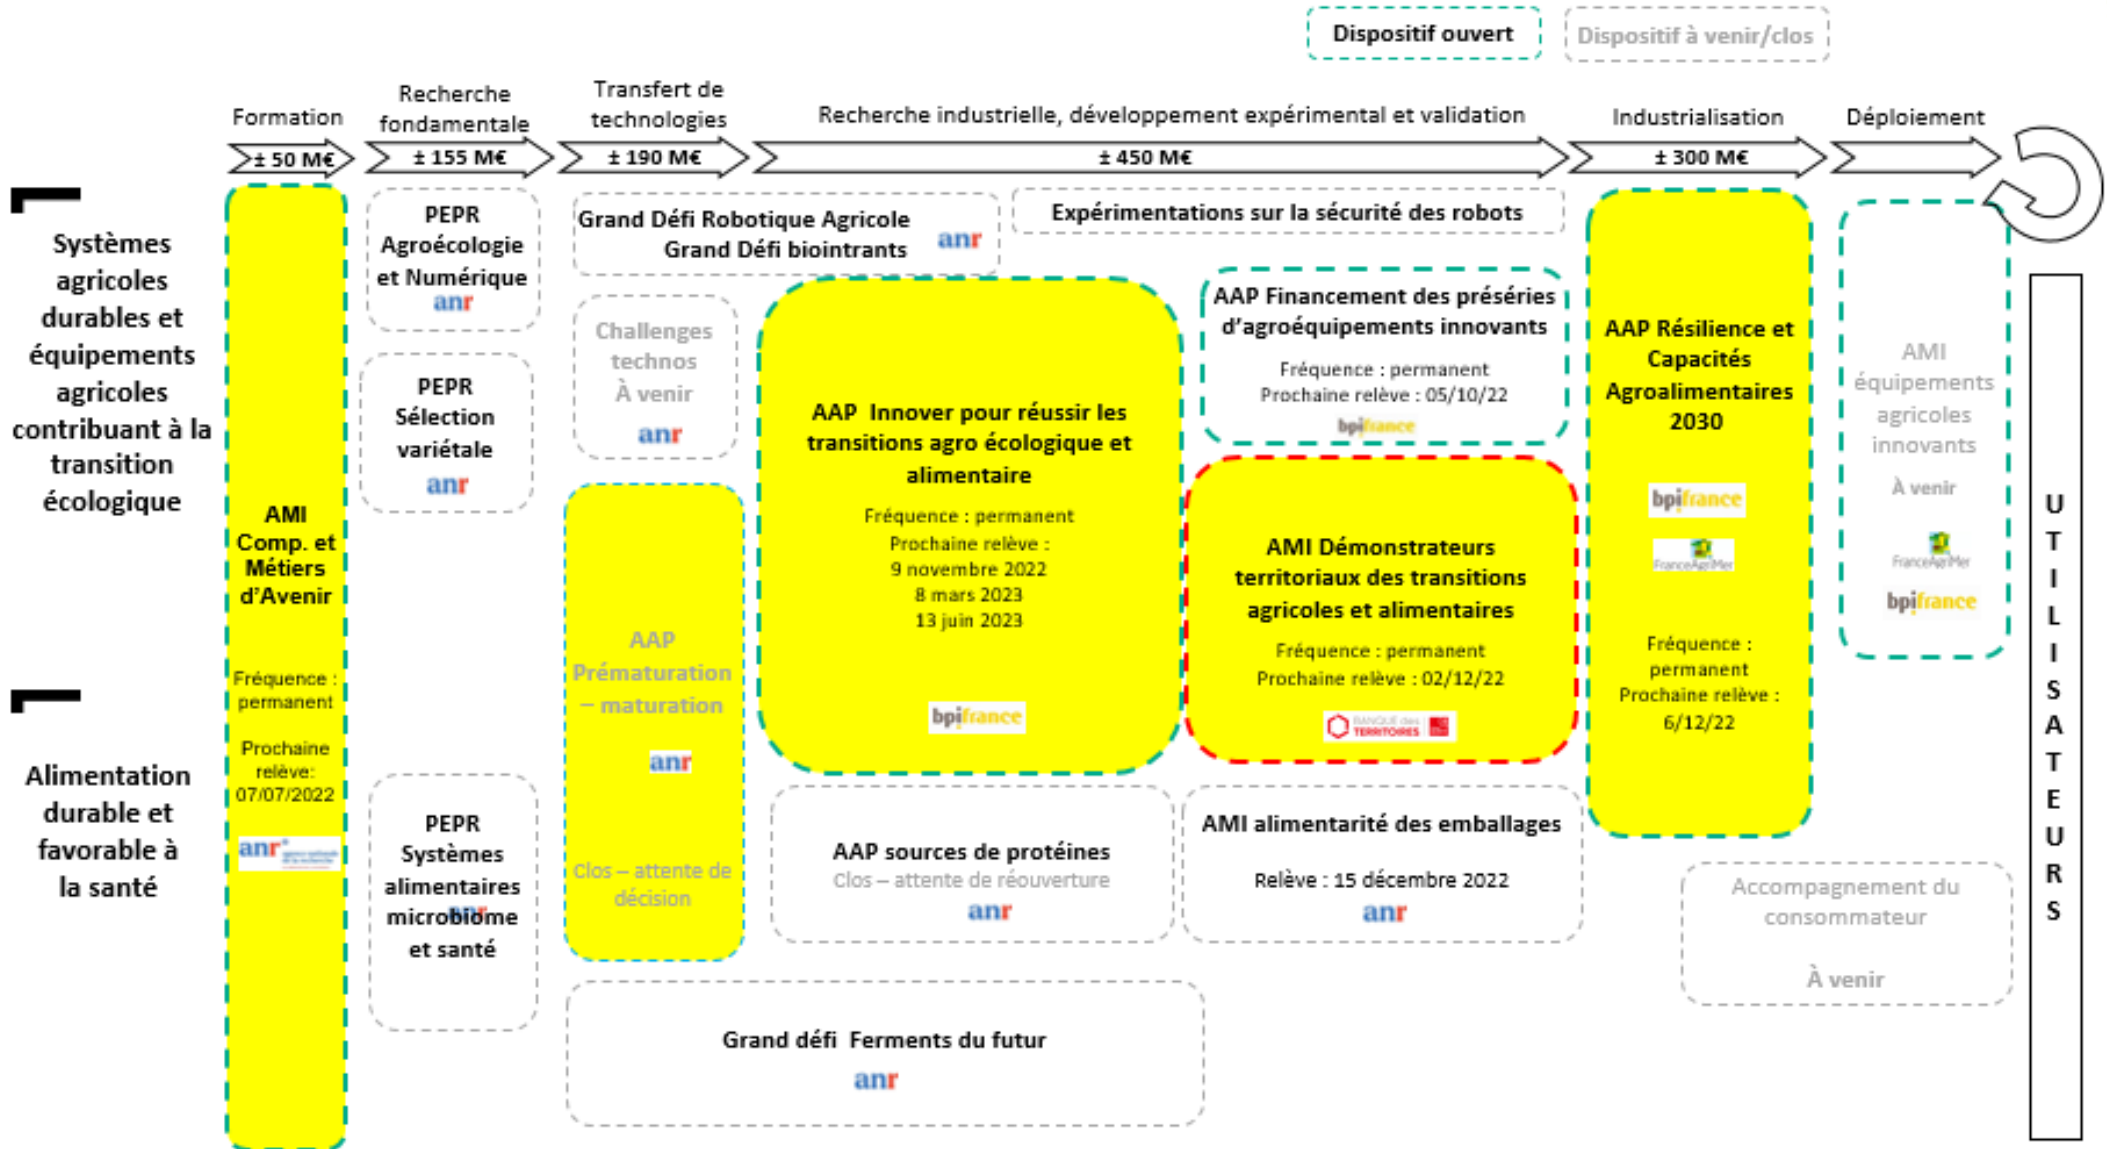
Dispositif ouvert

Dispositif à venir/clos

Formation

± 50 M€

Recherche fondamentale

± 155 M€

Transfert de technologies

± 190 M€

Recherche industrielle, développement expérimental et validation

± 450 M€

Industrialisation

± 300 M€

Déploiement

Systèmes agricoles durables et équipements agricoles contribuant à la transition écologique

Alimentation durable et favorable à la santé

AMI Comp. et Métiers d'Avenir

Fréquence : permanent

Prochaine relève: 07/07/2022

anr

PEPR Agroécologie et Numérique

anr

PEPR Sélection variétale

anr

PEPR Systèmes alimentaires microbiome et santé

anr

Grand Défi Robotique Agricole
Grand Défi biointrants

anr

Expérimentations sur la sécurité des robots

Challenges technos
À venir

anr

AAP Prématuration – maturation

anr

Clos – attente de décision

AAP Innover pour réussir les transitions agro écologique et alimentaire

Fréquence : permanent
Prochaine relève :
9 novembre 2022
8 mars 2023
13 juin 2023

bpifrance

AAP Financement des préséries d'agroéquipements innovants

Fréquence : permanent
Prochaine relève : 05/10/22

bpifrance

AMI Démonstrateurs territoriaux des transitions agricoles et alimentaires

Fréquence : permanent
Prochaine relève : 02/12/22

BANQUE des TERRITOIRES

AAP Résilience et Capacités Agroalimentaires 2030

bpifrance

FranceAgriMer

Fréquence : permanent
Prochaine relève : 6/12/22

AMI équipements agricoles innovants

À venir

FranceAgriMer

bpifrance

AAP sources de protéines
Clos – attente de réouverture

anr

AMI alimentarité des emballages

Relève : 15 décembre 2022

anr

Accompagnement du consommateur

À venir

Grand défi Ferments du futur

anr

U T I L I S A T E U R S